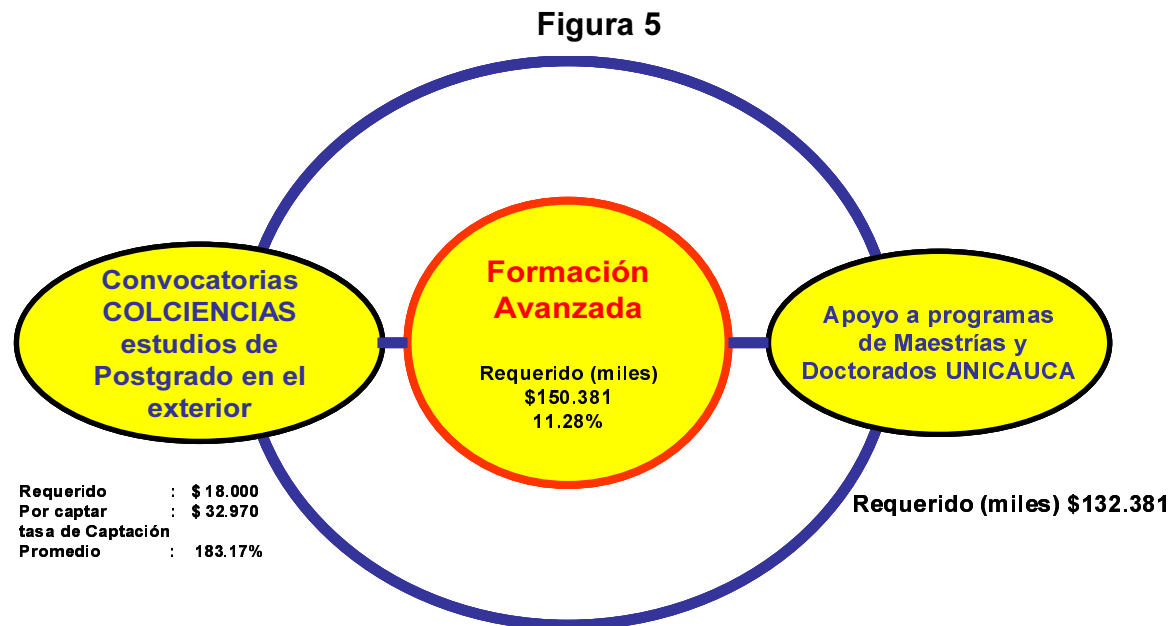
Figura 5

Convocatorias COLCIENCIAS estudios de Postgrado en el exterior

Formación Avanzada

Requerido (miles)
$150.381
11.28%

Apoyo a programas de Maestrías y Doctorados UNICAUCA

Requerido : $ 18.000
Por captar : $ 32.970
tasa de Captación
Promedio : 183.17%

Requerido (miles) $132.381